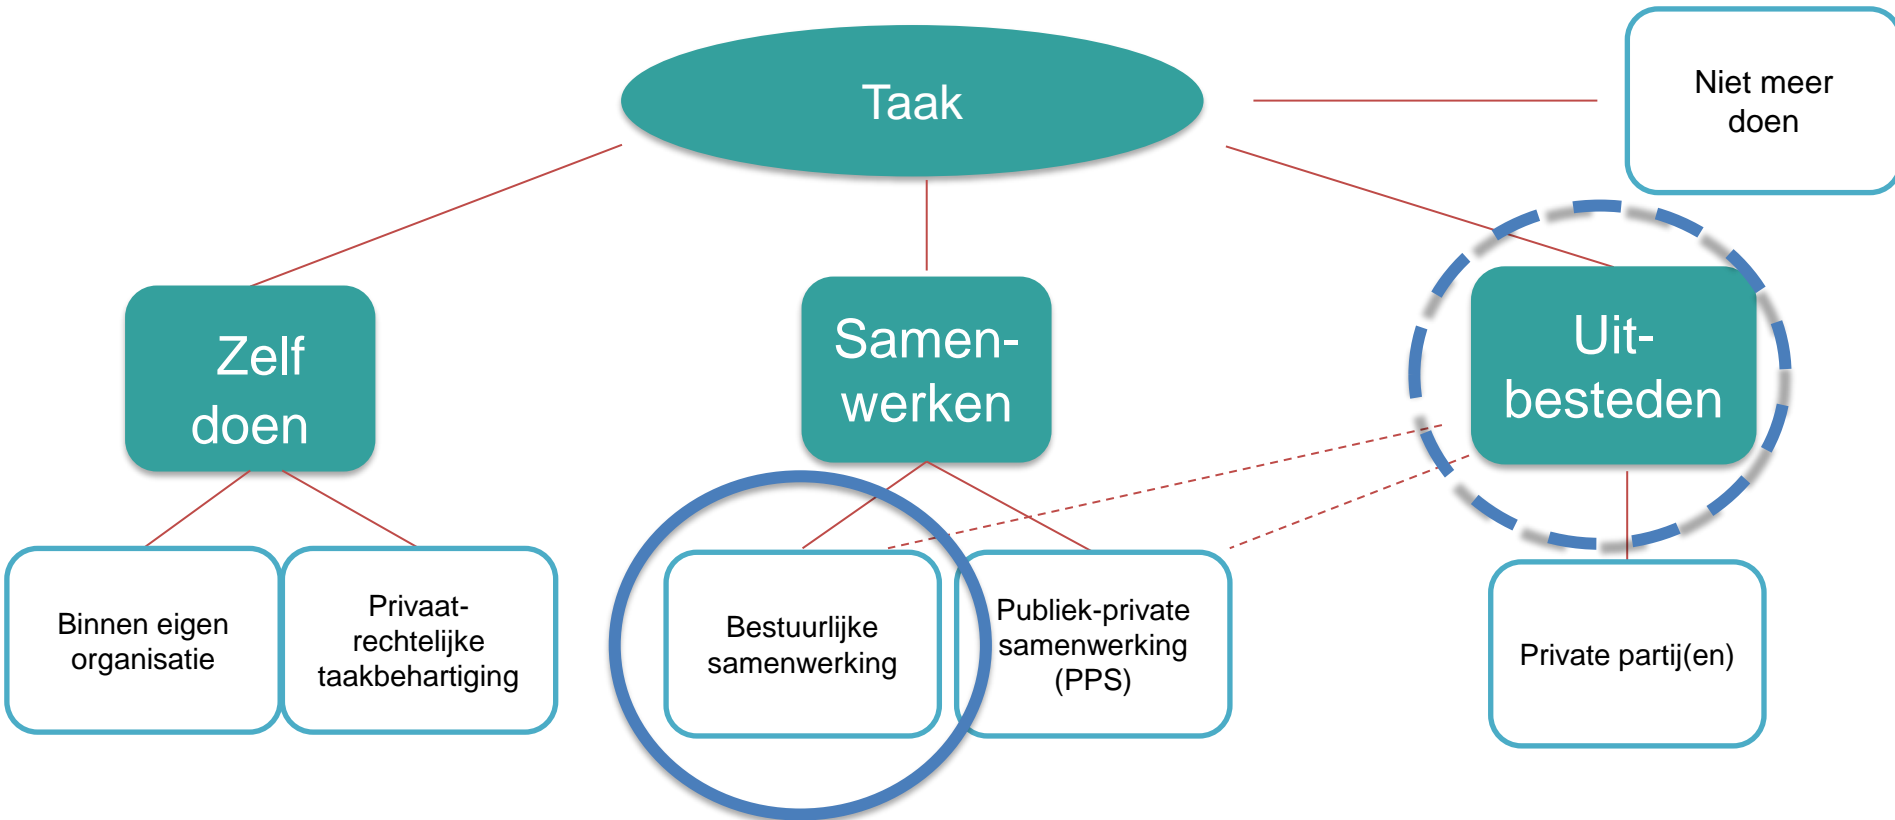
Taak

Niet meer doen

Zelf doen

Samen-werken

Uit-besteden

Binnen eigen organisatie

Privaat-rechtelijke taakbehartiging

Bestuurlijke samenwerking

Publiek-private samenwerking (PPS)

Private partij(en)